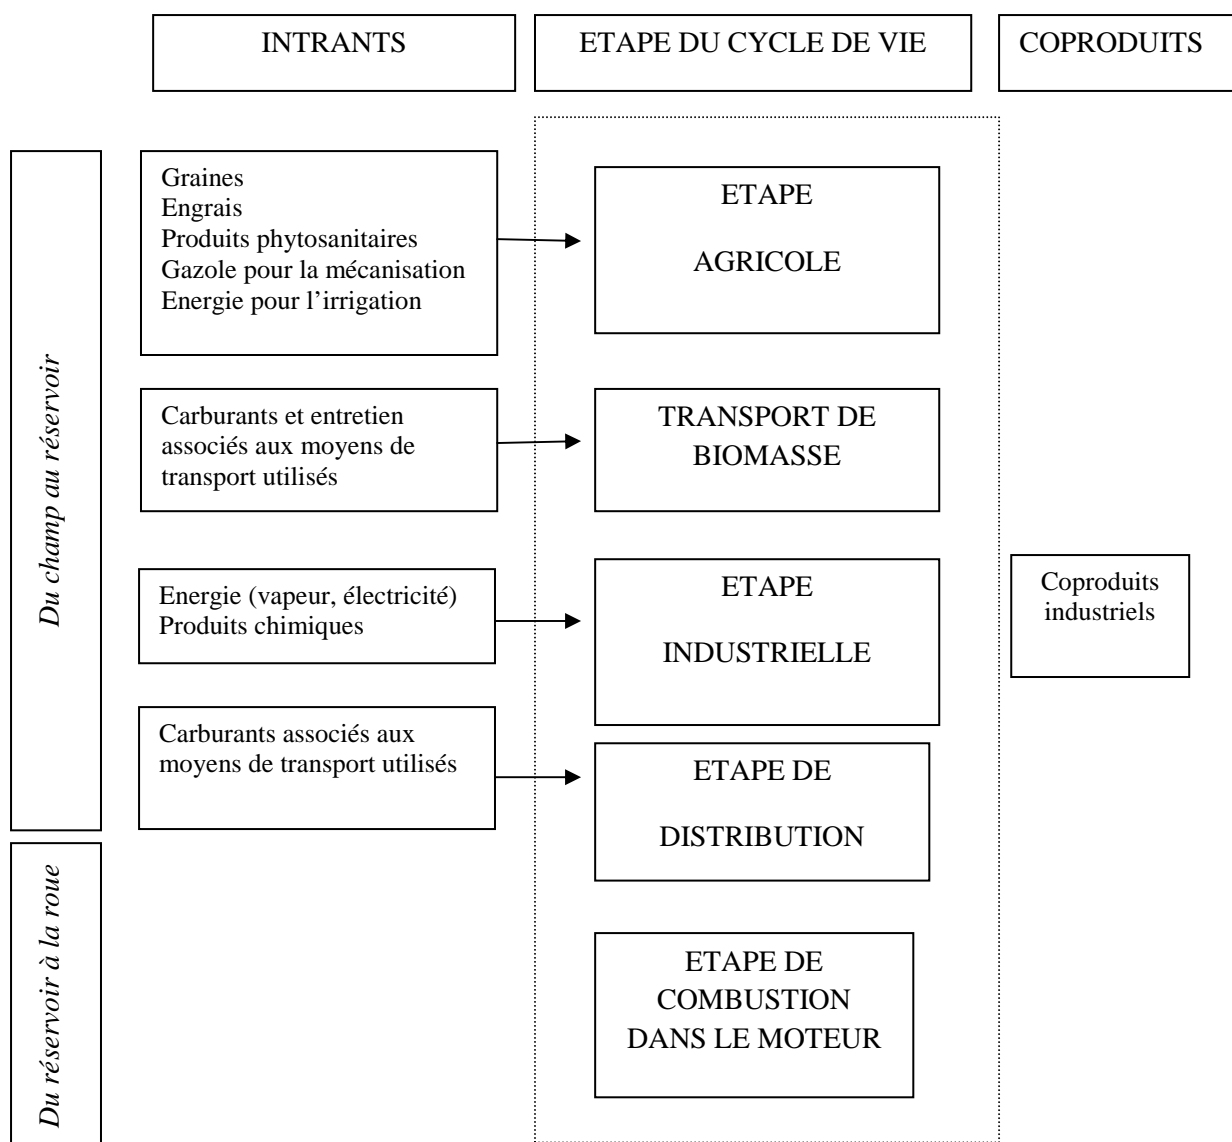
INTRANTS

ETAPE DU CYCLE DE VIE

COPRODUITS

Du champ au réservoir

Du réservoir à la roue

Graines
Engrais
Produits phytosanitaires
Gazole pour la mécanisation
Energie pour l'irrigation

ETAPE
AGRICOLE

Carburants et entretien associés aux moyens de transport utilisés

TRANSPORT DE BIOMASSE

Energie (vapeur, électricité)
Produits chimiques

ETAPE
INDUSTRIELLE

Coproduits industriels

Carburants associés aux moyens de transport utilisés

ETAPE DE
DISTRIBUTION

ETAPE DE COMBUSTION DANS LE MOTEUR